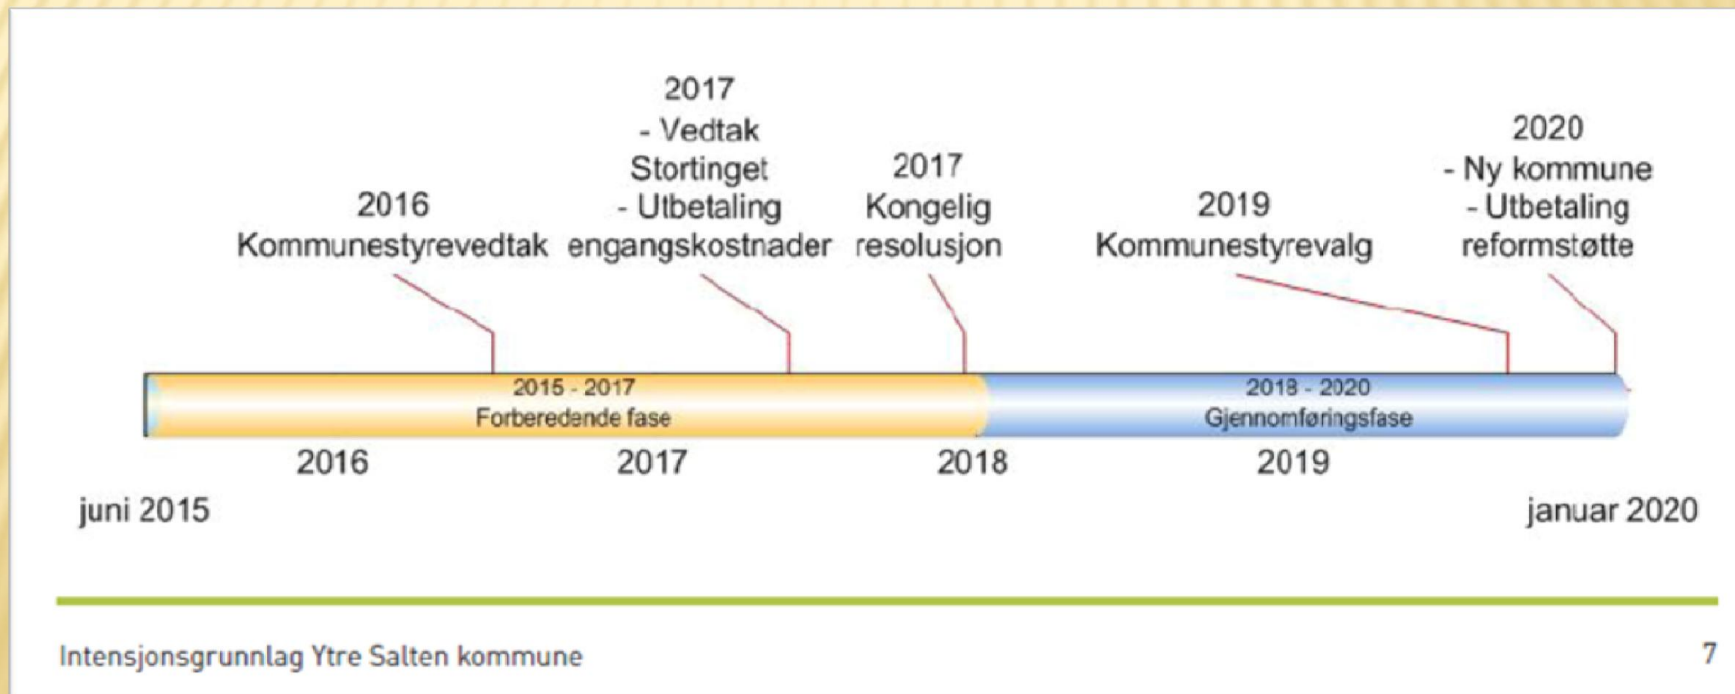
2016
Kommunestyrevedtak

2017
- Vedtak
Stortinget
- Utbetaling
engangskostnader

2017
Kongelig
resolusjon

2019
Kommunestyrevalg

2020
- Ny kommune
- Utbetaling
reformstøtte

2015 - 2017
Forberedende fase

2018 - 2020
Gjennomføringsfase

2016

2017

2018

2019

juni 2015

januar 2020

Intensjonsgrunnlag Ytre Salten kommune

7